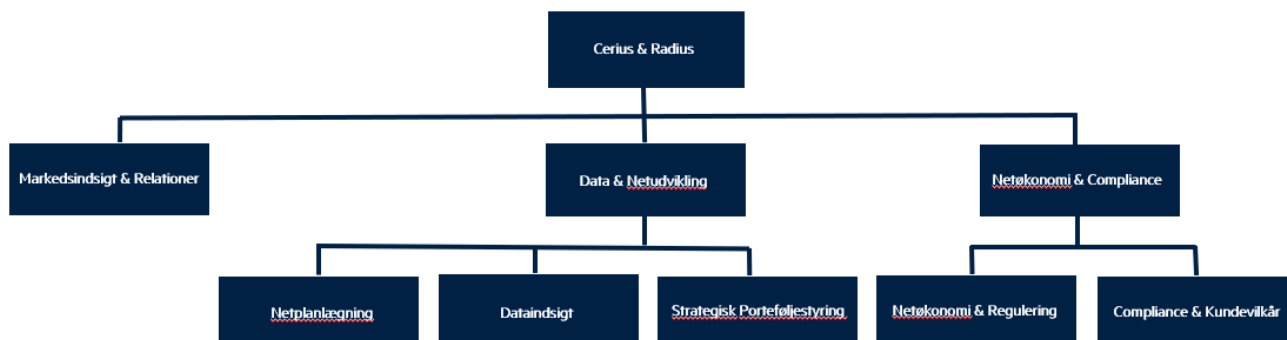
Cerius & Radius

Markedsindsigt & Relationer

Data & Netudvikling

Netøkonomi & Compliance

Netplanlægning

Dataindsigt

Strategisk Porteføljestyring

Netøkonomi & Regulering

Compliance & Kundevilkår